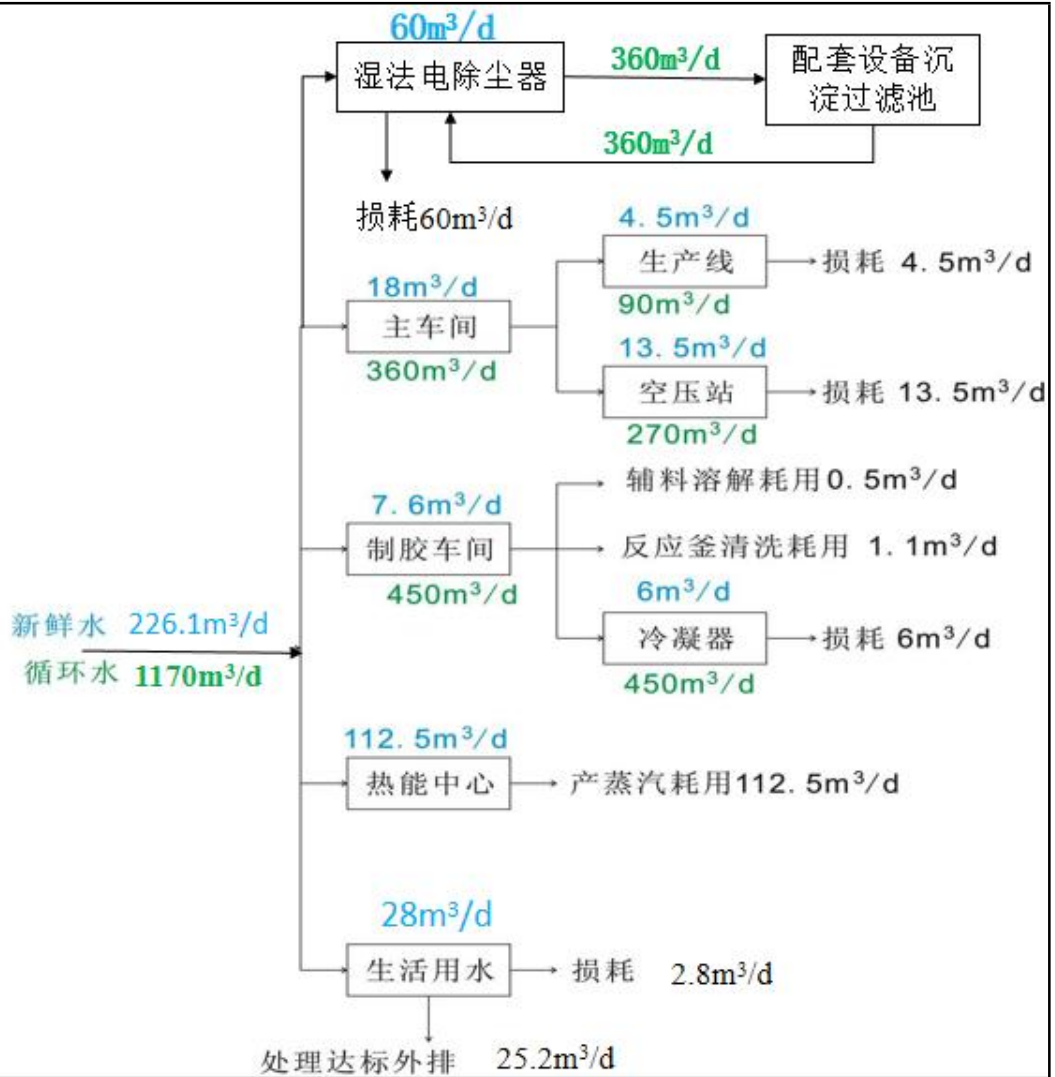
60m³/d
湿法电除尘器
360m³/d
配套设备沉淀过滤池
360m³/d
损耗60m³/d

4.5m³/d
生产线
损耗 4.5m³/d
18m³/d
主车间
90m³/d
360m³/d
13.5m³/d
空压站
损耗 13.5m³/d
270m³/d

辅料溶解耗用0.5m³/d
7.6m³/d
制胶车间
反应釜清洗耗用 1.1m³/d
450m³/d
6m³/d
冷凝器
损耗 6m³/d
450m³/d

新鲜水 226.1m³/d
循环水 1170m³/d

112.5m³/d
热能中心
产蒸汽耗用112.5m³/d

28m³/d
生活用水
损耗 2.8m³/d
处理达标外排 25.2m³/d